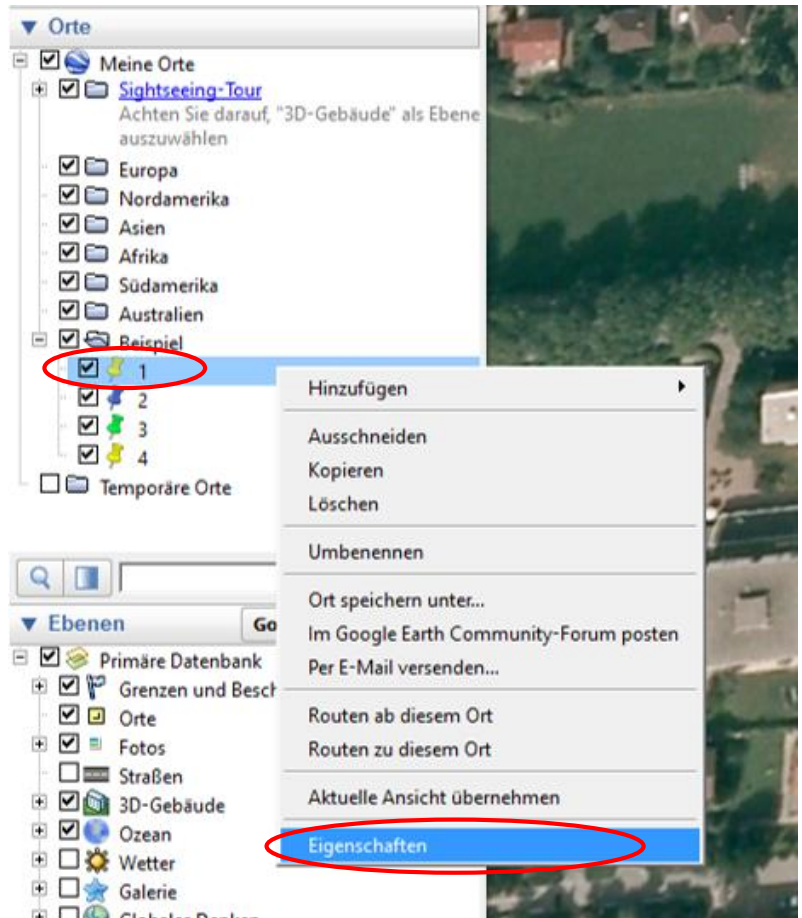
▼ Orte

Meine Orte

Sightseeing-Tour
Achten Sie darauf, "3D-Gebäude" als Ebene auszuwählen

Europa
Nordamerika
Asien
Afrika
Südamerika
Australien
Beispiel
1
2
3
4
Temporäre Orte

▼ Ebenen
Go

Primäre Datenbank
Grenzen und Besch
Orte
Fotos
Straßen
3D-Gebäude
Ozean
Wetter
Galerie
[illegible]

Hinzufügen
Ausschneiden
Kopieren
Löschen
Umbenennen
Ort speichern unter...
Im Google Earth Community-Forum posten
Per E-Mail versenden...
Routen ab diesem Ort
Routen zu diesem Ort
Aktuelle Ansicht übernehmen
Eigenschaften